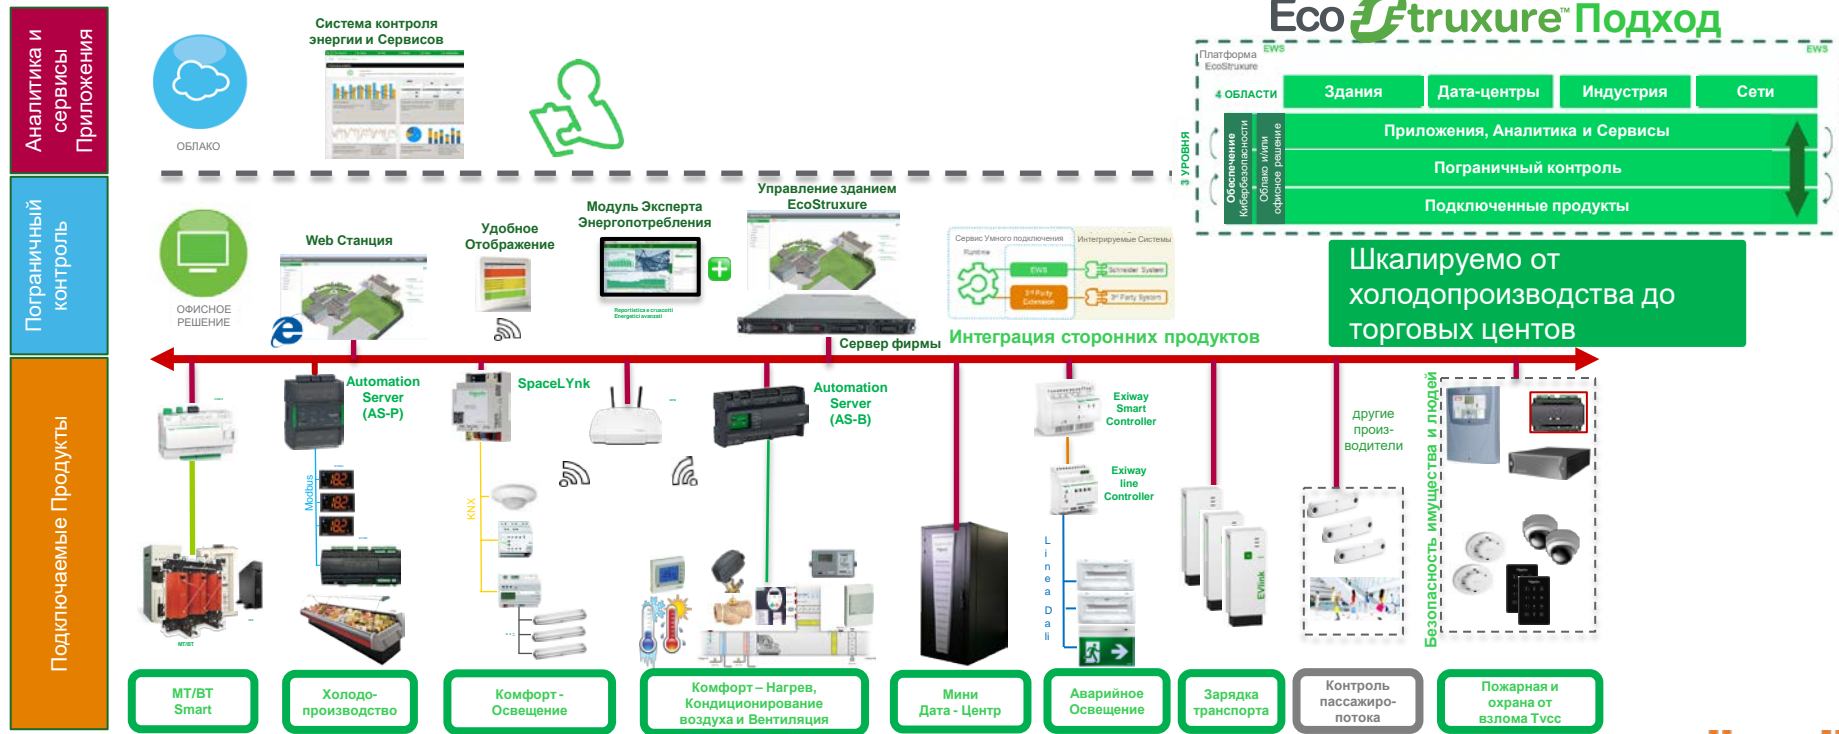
Аналитика и сервисы Приложения

Система контроля энергии и Сервисов

ОБЛАКО

Eco truxure Подход

Платформа EcoStruxure

EWS

4 ОБЛАСТИ

| Здания | Дата-центры | Индустрия | Сети |
|---|---|---|---|

3 УРОВНЯ

Обеспечение Кибербезопасности

Облако и/или офисное решение

Приложения, Аналитика и Сервисы

Пограничный контроль

Подключенные продукты

Пограничный контроль

ОФИСНОЕ РЕШЕНИЕ

Web Станция

Удобное Отображение

Модуль Эксперта Энергопотребления

Управление зданием EcoStruxure

Сервис Умного подключения

Интегрируемые Системы

EWS

Schneider System

3rd Party Extension

3rd Party System

Интеграция сторонних продуктов

Сервер фирмы

Шкалируемо от холодопроизводства до торговых центов

Подключаемые Продукты

Automation Server (AS-P)

SpaceLYnk

Automation Server (AS-B)

Exiway Smart Controller

Exiway line Controller

другие произ-водители

Modbus

KNX

Linea Dali

EVlink

Безопасность имущества и людей

MT/BT Smart

Холодо-производство

Комфорт - Освещение

Комфорт – Нагрев, Кондиционирование воздуха и Вентиляция

Мини Дата - Центр

Аварийное Освещение

Зарядка транспорта

Контроль пассажиро-потока

Пожарная и охрана от взлома Tvcc